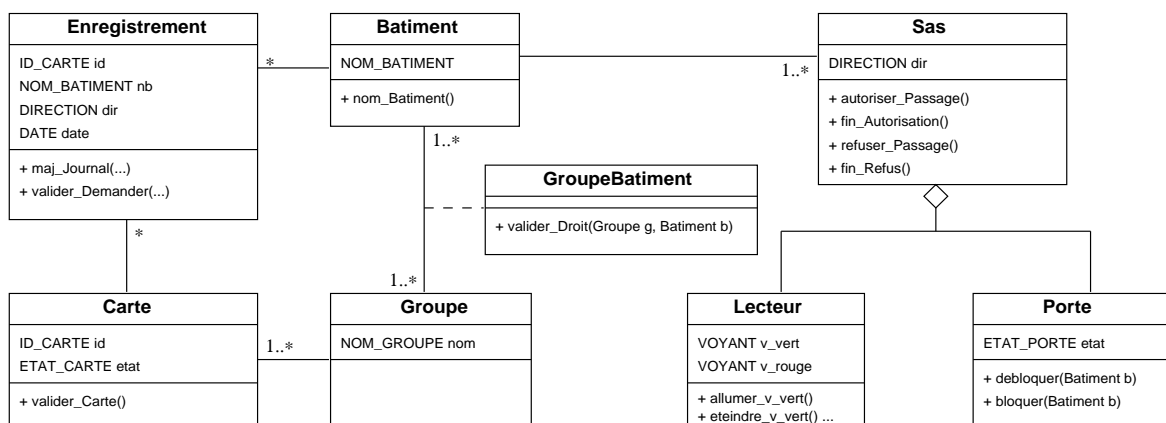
Enregistrement
ID_CARTE id
NOM_BATIMENT nb
DIRECTION dir
DATE date
+ maj_Journal(...)
+ valider_Demander(...)

*

Batiment
NOM_BATIMENT
+ nom_Batiment()

1..*

Sas
DIRECTION dir
+ autoriser_Passage()
+ fin_Autorisation()
+ refuser_Passage()
+ fin_Refus()

1..*

GroupeBatiment
+ valider_Droit(Groupe g, Batiment b)

*

1..*

Carte
ID_CARTE id
ETAT_CARTE etat
+ valider_Carte()

1..*

Groupe
NOM_GROUPE nom

Lecteur
VOYANT v_vert
VOYANT v_rouge
+ allumer_v_vert()
+ eteindre_v_vert() ...

Porte
ETAT_PORTE etat
+ debloquer(Batiment b)
+ bloquer(Batiment b)